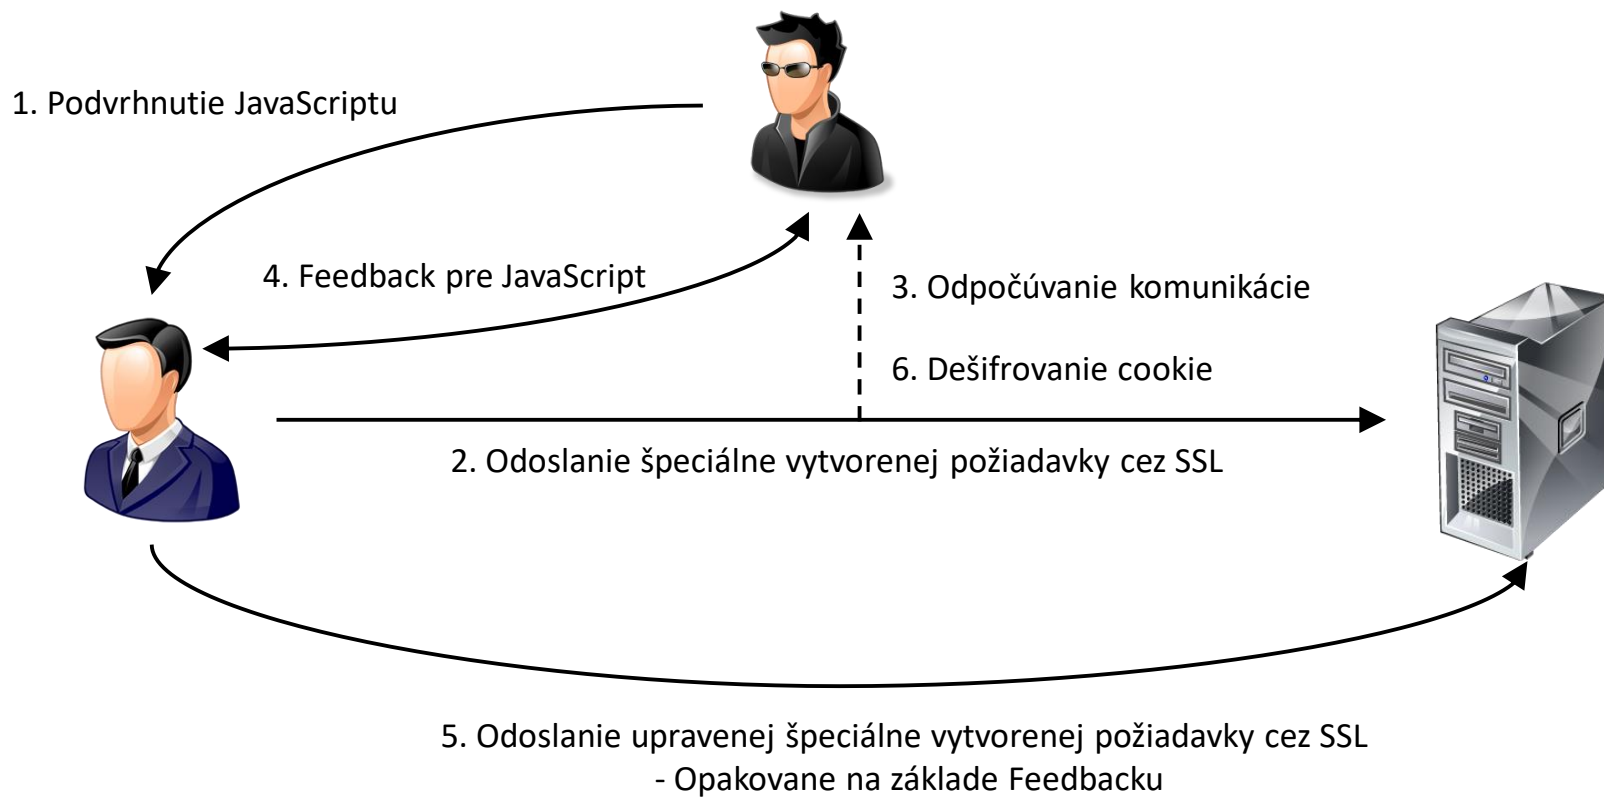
1. Podvrhnutie JavaScriptu

4. Feedback pre JavaScript

3. Odpočúvanie komunikácie

6. Dešifrovanie cookie

2. Odoslanie špeciálne vytvorenej požiadavky cez SSL

5. Odoslanie upravenej špeciálne vytvorenej požiadavky cez SSL
- Opakovane na základe Feedbacku